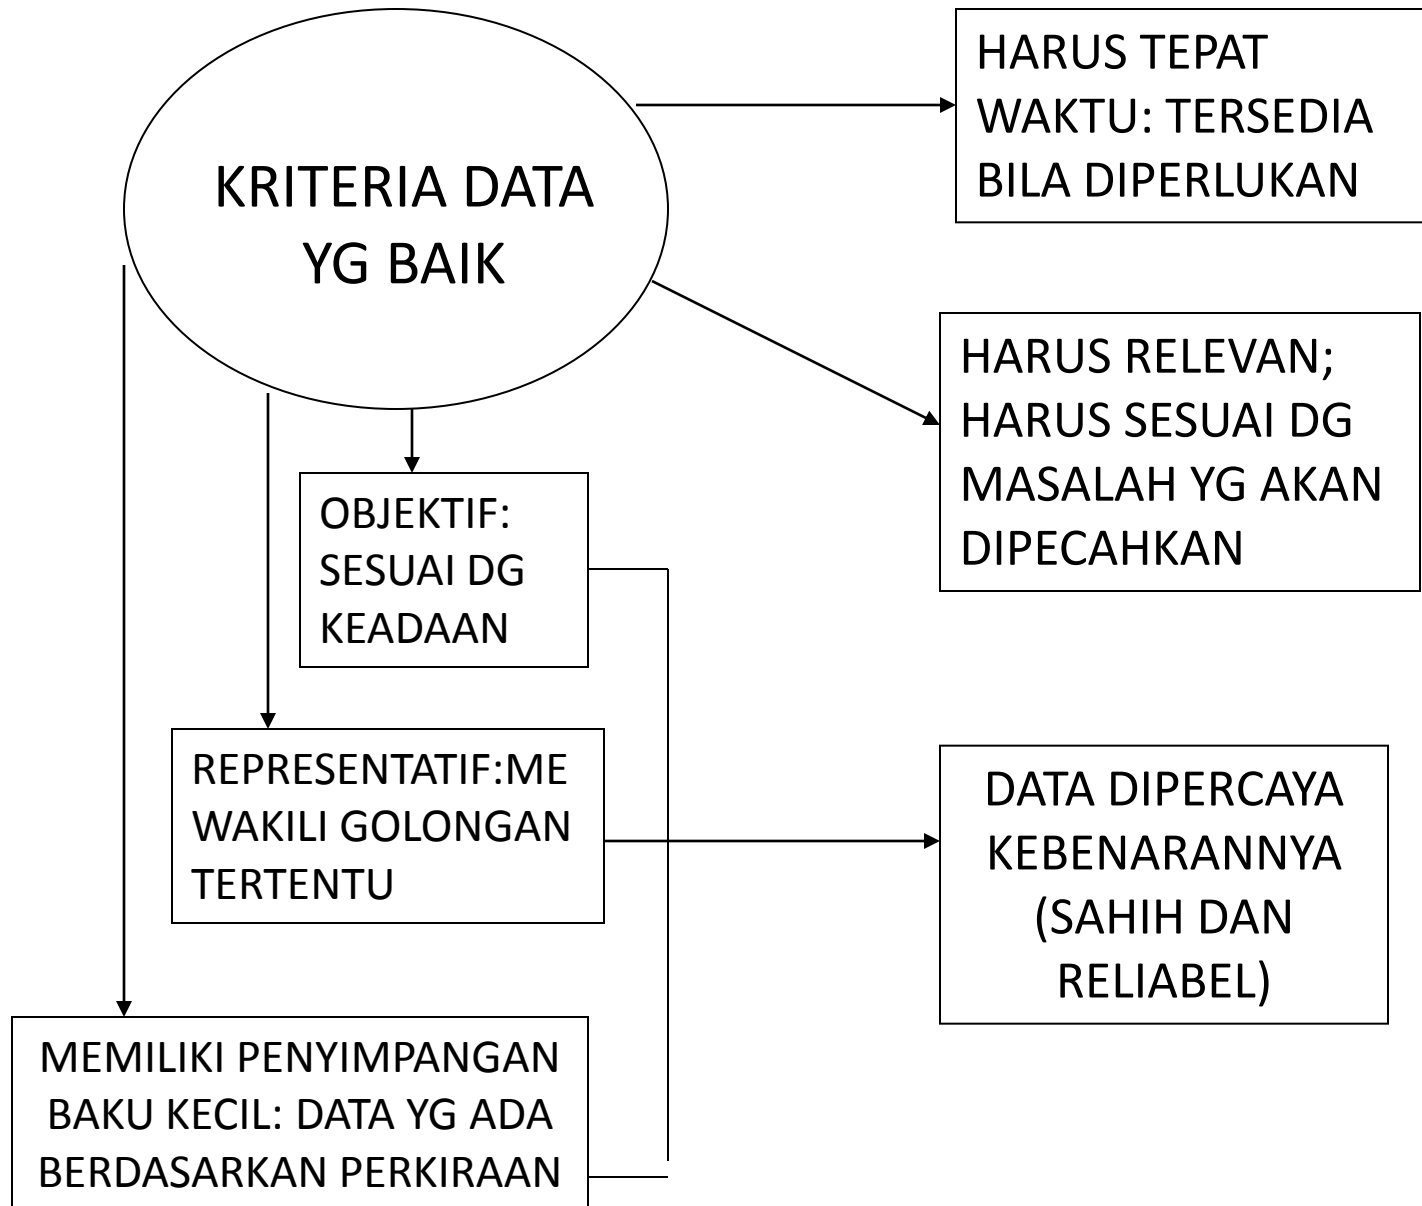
KRITERIA DATA YG BAIK

HARUS TEPAT WAKTU: TERSEDIA BILA DIPERLUKAN

HARUS RELEVAN; HARUS SESUAI DG MASALAH YG AKAN DIPECAHKAN

OBJEKTIF: SESUAI DG KEADAAN

REPRESENTATIF:MEWAKILI GOLONGAN TERTENTU

DATA DIPERCAYA KEBENARANNYA (SAHIH DAN RELIABEL)

MEMILIKI PENYIMPANGAN BAKU KECIL: DATA YG ADA BERDASARKAN PERKIRAAN